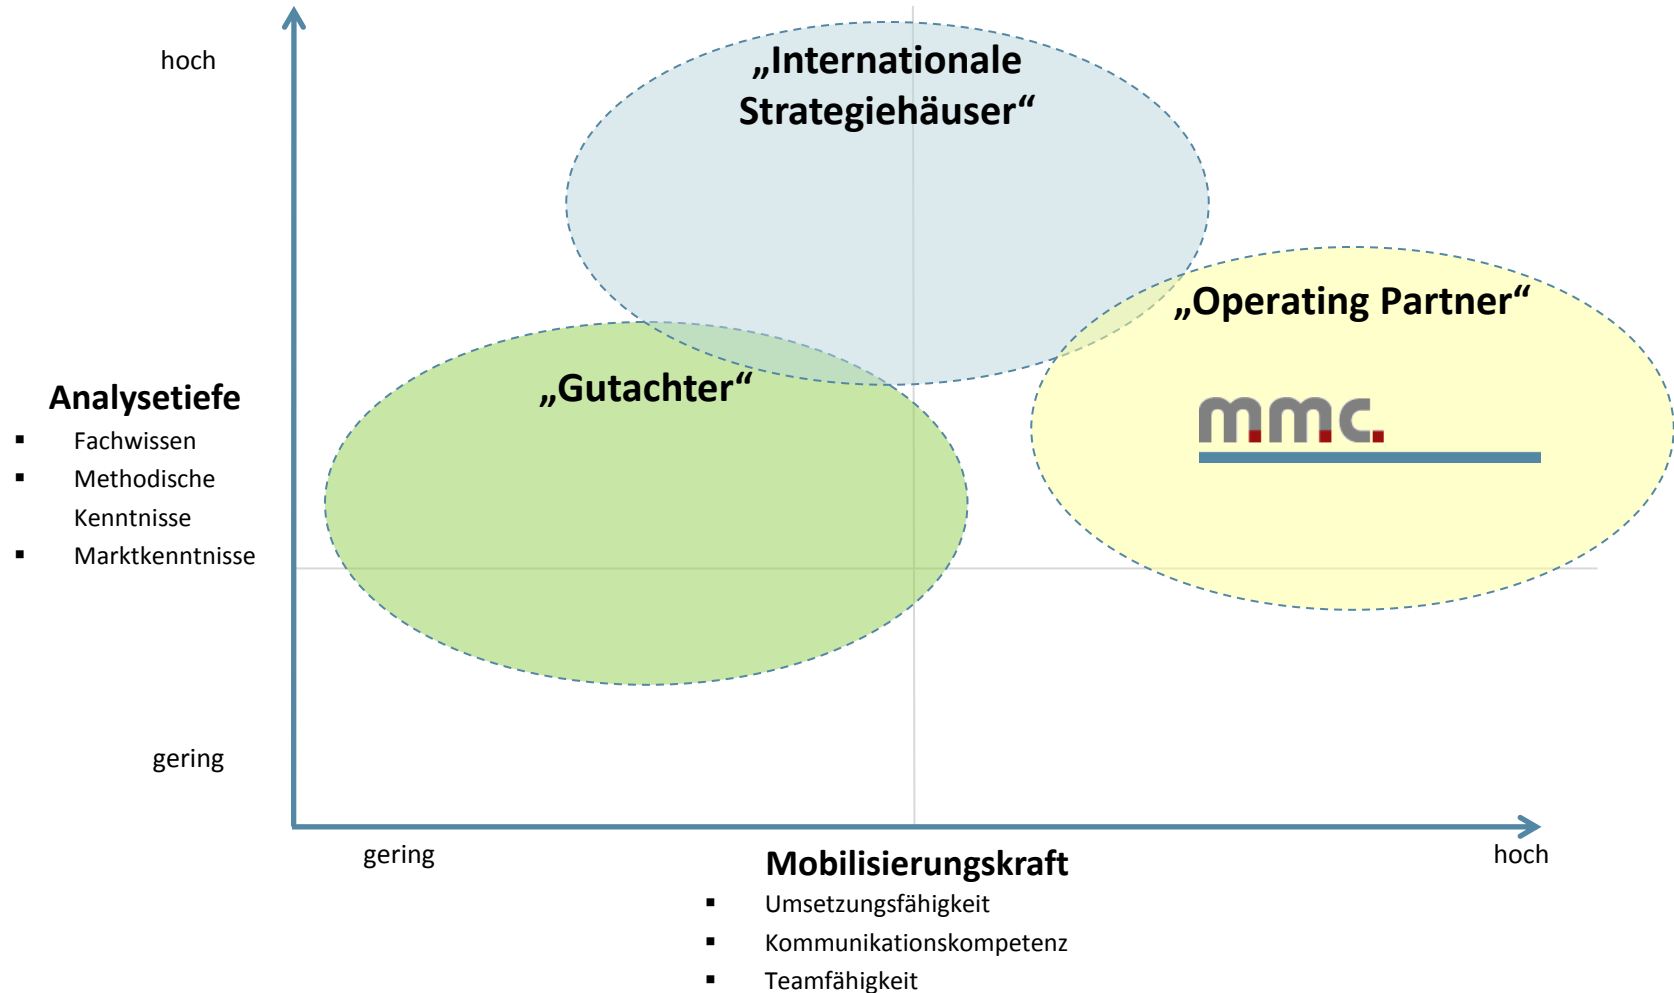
hoch

„Internationale Strategiehäuser“

„Operating Partner“

Analysetiefe
▪ Fachwissen
▪ Methodische Kenntnisse
▪ Marktkenntnisse

„Gutachter“

mmc.

gering

gering

Mobilisierungskraft
▪ Umsetzungsfähigkeit
▪ Kommunikationskompetenz
▪ Teamfähigkeit

hoch